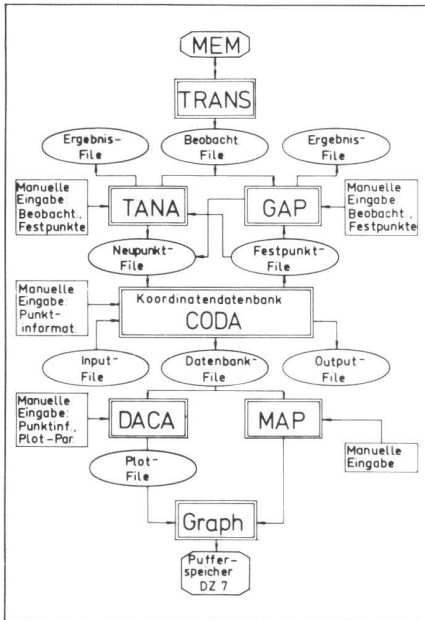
MEM

TRANS

Ergebnis-File

Beobacht. File

Ergebnis-File

Manuelle Eingabe: Beobacht., Festpunkte

TANA

GAP

Manuelle Eingabe: Beobacht., Festpunkte

Neupunkt-File

Festpunkt-File

Manuelle Eingabe: Punkt-informat.

Koordinatendatenbank
CODA

Input-File

Datenbank-File

Output-File

Manuelle Eingabe: Punktinf., Plot-Par.

DACA

MAP

Manuelle Eingabe

Plot-File

Graph

Puffer-speicher DZ 7